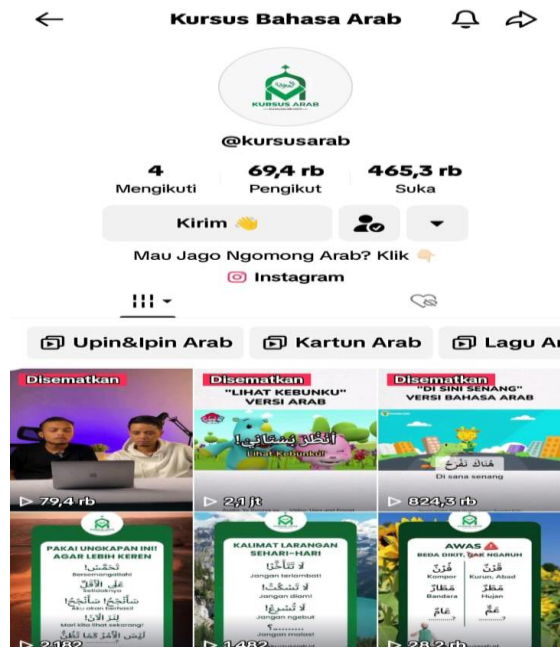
Kursus Bahasa Arab

KURSUS ARAB

@kursusarab

4 Mengikuti
69,4 rb Pengikut
465,3 rb Suka

Kirim 👋

Mau Jago Ngomong Arab? Klik 👉

Instagram

Upin&Ipin Arab
Kartun Arab
Lagu Ar

Disematkan
▷ 79,4 rb

Disematkan
"LIHAT KEBUNKU" VERSI ARAB
انظر بستاني
Lihat Kebunku!
▷ 2,1 jt

Disematkan
"DI SINI SENANG" VERSI BAHASA ARAB
هناك نفرح
Di sana senang
▷ 824,3 rb

PAKAI UNGKAPAN INI! AGAR LEBIH KEREN
تحمّس!
Bersemangatlah!
على الأقل
Setidaknya
سأنجح! سأنجح!
Aku akan berhasil
لنبدأ الآن!
Mari kita mulai sekarang!
ليس الأمر كما تظن
▷ 2.182

KALIMAT LARANGAN SEHARI-HARI
لا تتأخّر!
Jangan terlambat!
لا تسكت!
Jangan diam!
لا تسرع!
Jangan ngebut!
Jangan malas!
▷ 1.482

AWAS ⚠
BEDA DIKIT, GAK NGARUH
قرن
Kompor
قرن
Kurun, Abad
مطار
Bandara
مطر
Hujan
غام
غم
▷ 28,2 rb